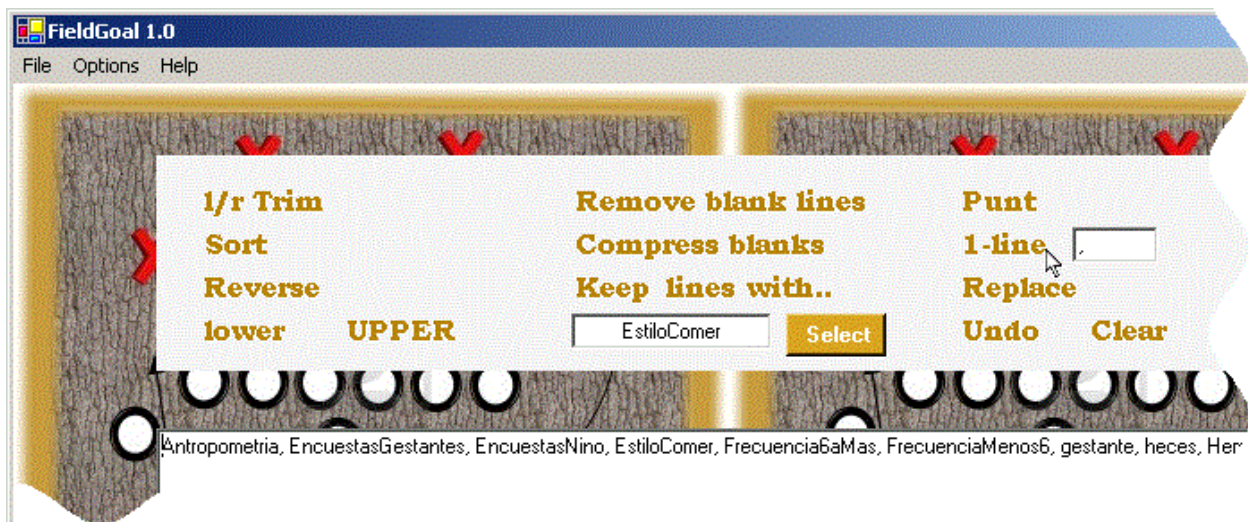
FieldGoal 1.0

File Options Help

l/r Trim
Sort
Reverse
lower UPPER

Remove blank lines
Compress blanks
Keep lines with..
EstiloComer
Select

Punt
1-line ,
Replace
Undo Clear

Antropometria, EncuestasGestantes, EncuestasNino, EstiloComer, Frecuencia6aMas, FrecuenciaMenos6, gestante, heces, Her